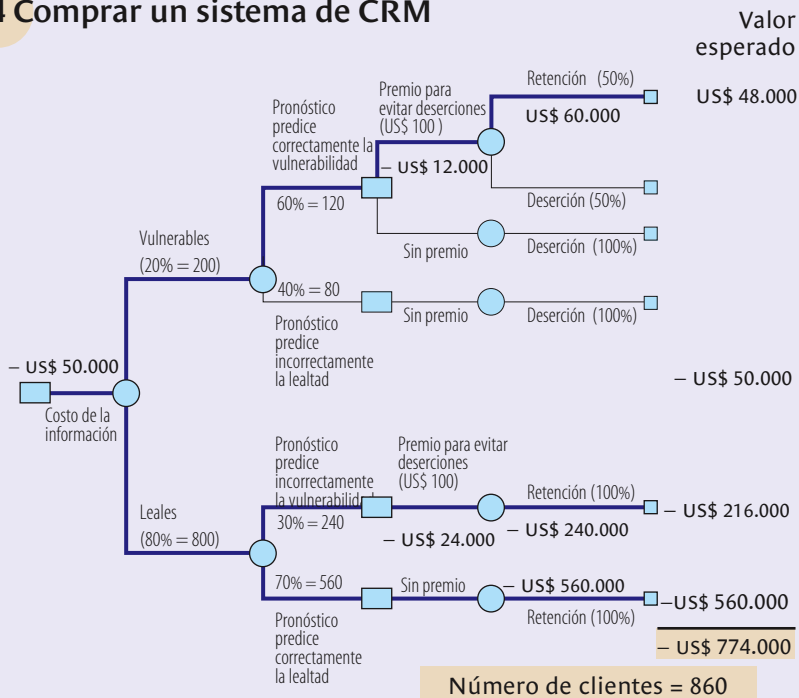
4 Comprar un sistema de CRM

Valor esperado

Pronóstico predice correctamente la vulnerabilidad

Premio para evitar deserciones (US$ 100 )

Retención (50%)

US$ 60.000

US$ 48.000

– US$ 12.000

60% = 120

Deserción (50%)

Vulnerables (20% = 200)

Sin premio

Deserción (100%)

40% = 80

Sin premio

Deserción (100%)

Pronóstico predice incorrectamente la lealtad

– US$ 50.000

Costo de la información

– US$ 50.000

Pronóstico predice incorrectamente la vulnerabilidad

Premio para evitar deserciones (US$ 100)

Retención (100%)

– US$ 216.000

Leales (80% = 800)

30% = 240

– US$ 24.000

– US$ 240.000

70% = 560

Sin premio

– US$ 560.000

–US$ 560.000

Retención (100%)

Pronóstico predice correctamente la lealtad

– US$ 774.000

Número de clientes = 860